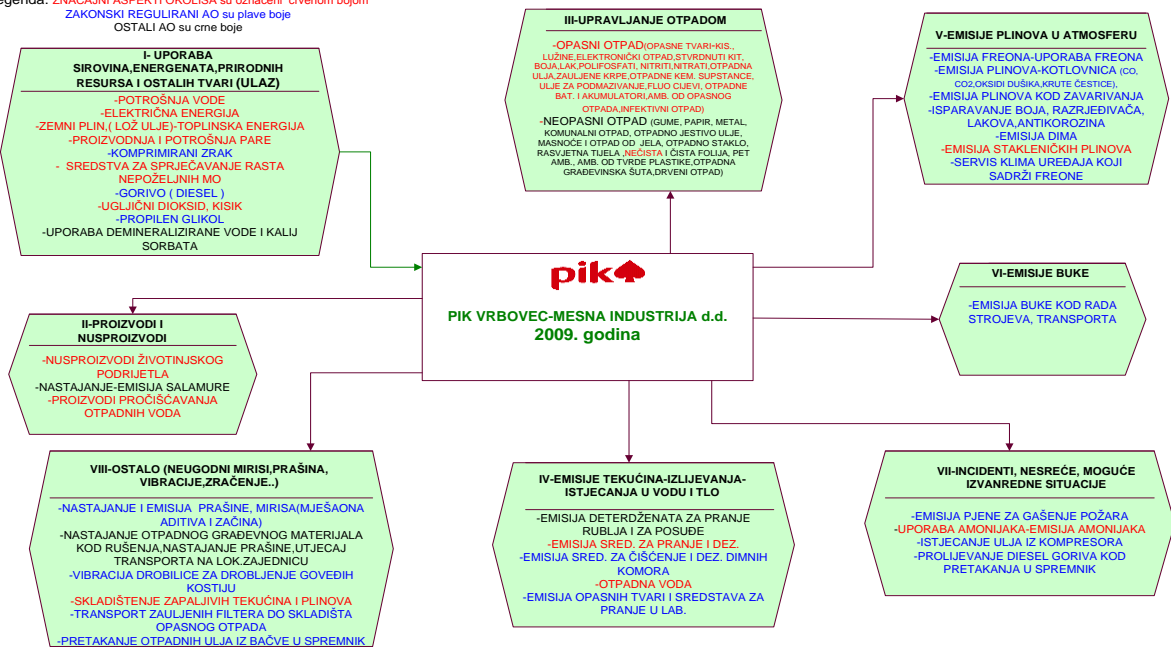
egenda: ZNAČAJNI ASPEKTI OKOLIŠA su označeni crvenom bojom
ZAKONSKI REGULIRANI AO su plave boje
OSTALI AO su crne boje

I- UPORABA SIROVINA,ENERGENATA,PRIRODNIH RESURSA I OSTALIH TVARI (ULAZ)
-POTROŠNJA VODE
-ELEKTRIČNA ENERGIJA
-ZEMNI PLIN,( LOŽ ULJE)-TOPLINSKA ENERGIJA
-PROIZVODNJA I POTROŠNJA PARE
-KOMPRIMIRANI ZRAK
- SREDSTVA ZA SPRJEČAVANJE RASTA NEPOŽELJNIH MO
-GORIVO ( DIESEL )
-UGLJIČNI DIOKSID, KISIK
-PROPILEN GLIKOL
-UPORABA DEMINERALIZIRANE VODE I KALIJ SORBATA

III-UPRAVLJANJE OTPADOM
-OPASNI OTPAD(OPASNE TVARI-KIS., LUŽINE,ELEKTRONIČKI OTPAD,STVRDNUTI KIT, BOJA,LAK,POLIFOSFATI, NITRITI,NITRATI,OTPADNA ULJA,ZAULJENE KRPE,OTPADNE KEM. SUPSTANCE, ULJE ZA PODMAZIVANJE,FLUO CIJEVI, OTPADNE BAT. I AKUMULATORI,AMB. OD OPASNOG OTPADA,INFEKTIVNI OTPAD)
-NEOPASNI OTPAD (GUME, PAPIR, METAL, KOMUNALNI OTPAD, OTPADNO JESTIVO ULJE, MASNOĆE I OTPAD OD JELA, OTPADNO STAKLO, RASVJETNA TIJELA ,NEČISTA I ČISTA FOLIJA, PET AMB., AMB. OD TVRDE PLASTIKE,OTPADNA GRAĐEVINSKA ŠUTA,DRVENI OTPAD)

V-EMISIJE PLINOVA U ATMOSFERU
-EMISIJA FREONA-UPORABA FREONA
-EMISIJA PLINOVA-KOTLOVNICA (CO, CO2,OKSIDI DUŠIKA,KRUTE ČESTICE),
-EMISIJA PLINOVA KOD ZAVARIVANJA
-ISPARAVANJE BOJA, RAZRJEĐIVAČA, LAKOVA,ANTIKOROZINA
-EMISIJA DIMA
-EMISIJA STAKLENIČKIH PLINOVA
-SERVIS KLIMA UREĐAJA KOJI SADRŽI FREONE

pik

PIK VRBOVEC-MESNA INDUSTRIJA d.d.
2009. godina

VI-EMISIJE BUKE
-EMISIJA BUKE KOD RADA STROJEVA, TRANSPORTA

II-PROIZVODI I NUSPROIZVODI
-NUSPROIZVODI ŽIVOTINJSKOG PODRIJETLA
-NASTAJANJE-EMISIJA SALAMURE
-PROIZVODI PROČIŠĆAVANJA OTPADNIH VODA

VIII-OSTALO (NEUGODNI MIRISI,PRAŠINA, VIBRACIJE,ZRAČENJE..)
-NASTAJANJE I EMISIJA PRAŠINE, MIRISA(MJEŠAONA ADITIVA I ZAČINA)
-NASTAJANJE OTPADNOG GRAĐEVNOG MATERIJALA KOD RUŠENJA,NASTAJANJE PRAŠINE,UTJECAJ TRANSPORTA NA LOK.ZAJEDNICU
-VIBRACIJA DROBILICE ZA DROBLJENJE GOVEĐIH KOSTIJU
-SKLADIŠTENJE ZAPALJIVIH TEKUĆINA I PLINOVA
-TRANSPORT ZAULJENIH FILTERA DO SKLADIŠTA OPASNOG OTPADA
-PRETAKANJE OTPADNIH ULJA IZ BAČVE U SPREMNIK

IV-EMISIJE TEKUĆINA-IZLIJEVANJA-ISTJECANJA U VODU I TLO
-EMISIJA DETERDŽENATA ZA PRANJE RUBLJA I ZA POSUĐE
-EMISIJA SRED. ZA PRANJE I DEZ.
-EMISIJA SRED. ZA ČIŠĆENJE I DEZ. DIMNIH KOMORA
-OTPADNA VODA
-EMISIJA OPASNIH TVARI I SREDSTAVA ZA PRANJE U LAB.

VII-INCIDENTI, NESREĆE, MOGUĆE IZVANREDNE SITUACIJE
-EMISIJA PJENE ZA GAŠENJE POŽARA
-UPORABA AMONIJAKA-EMISIJA AMONIJAKA
-ISTJECANJE ULJA IZ KOMPRESORA
-PROLIJEVANJE DIESEL GORIVA KOD PRETAKANJA U SPREMNIK